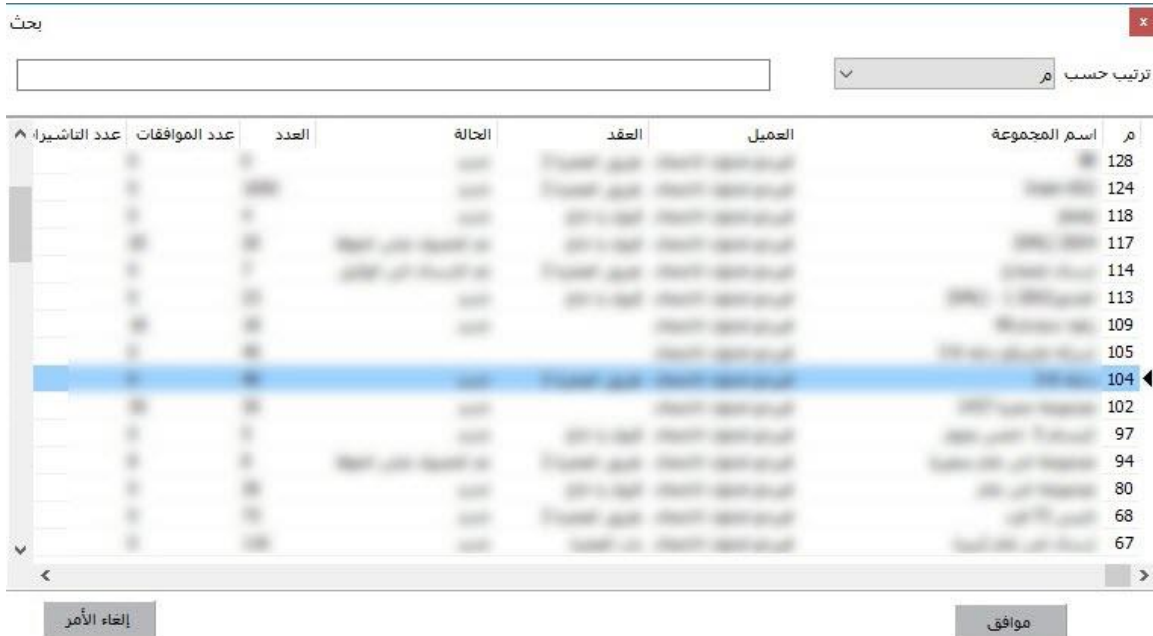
بحث

x

ترتيب حسب م

| م | اسم المجموعة | العميل | العقد | الحالة | العدد | عدد الموافقات | عدد التاشيرا |
|---|---|---|---|---|---|---|---|
| 128 | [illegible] | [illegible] | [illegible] | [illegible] | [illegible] | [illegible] | |
| 124 | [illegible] | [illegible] | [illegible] | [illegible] | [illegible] | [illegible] | |
| 118 | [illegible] | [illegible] | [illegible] | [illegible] | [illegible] | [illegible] | |
| 117 | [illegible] | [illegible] | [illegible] | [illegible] | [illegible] | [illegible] | |
| 114 | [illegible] | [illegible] | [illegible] | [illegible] | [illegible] | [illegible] | |
| 113 | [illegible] | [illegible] | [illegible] | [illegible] | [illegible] | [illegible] | |
| 109 | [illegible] | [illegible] | | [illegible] | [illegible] | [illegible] | |
| 105 | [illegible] | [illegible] | | | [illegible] | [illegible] | |
| 104 | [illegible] | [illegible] | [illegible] | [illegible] | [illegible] | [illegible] | |
| 102 | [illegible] | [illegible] | | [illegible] | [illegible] | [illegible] | |
| 97 | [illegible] | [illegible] | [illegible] | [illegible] | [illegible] | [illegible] | |
| 94 | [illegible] | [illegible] | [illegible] | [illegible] | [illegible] | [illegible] | |
| 80 | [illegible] | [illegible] | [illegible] | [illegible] | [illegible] | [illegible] | |
| 68 | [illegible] | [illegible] | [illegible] | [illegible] | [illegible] | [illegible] | |
| 67 | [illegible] | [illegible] | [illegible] | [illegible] | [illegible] | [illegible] | |

موافق

إلغاء الأمر